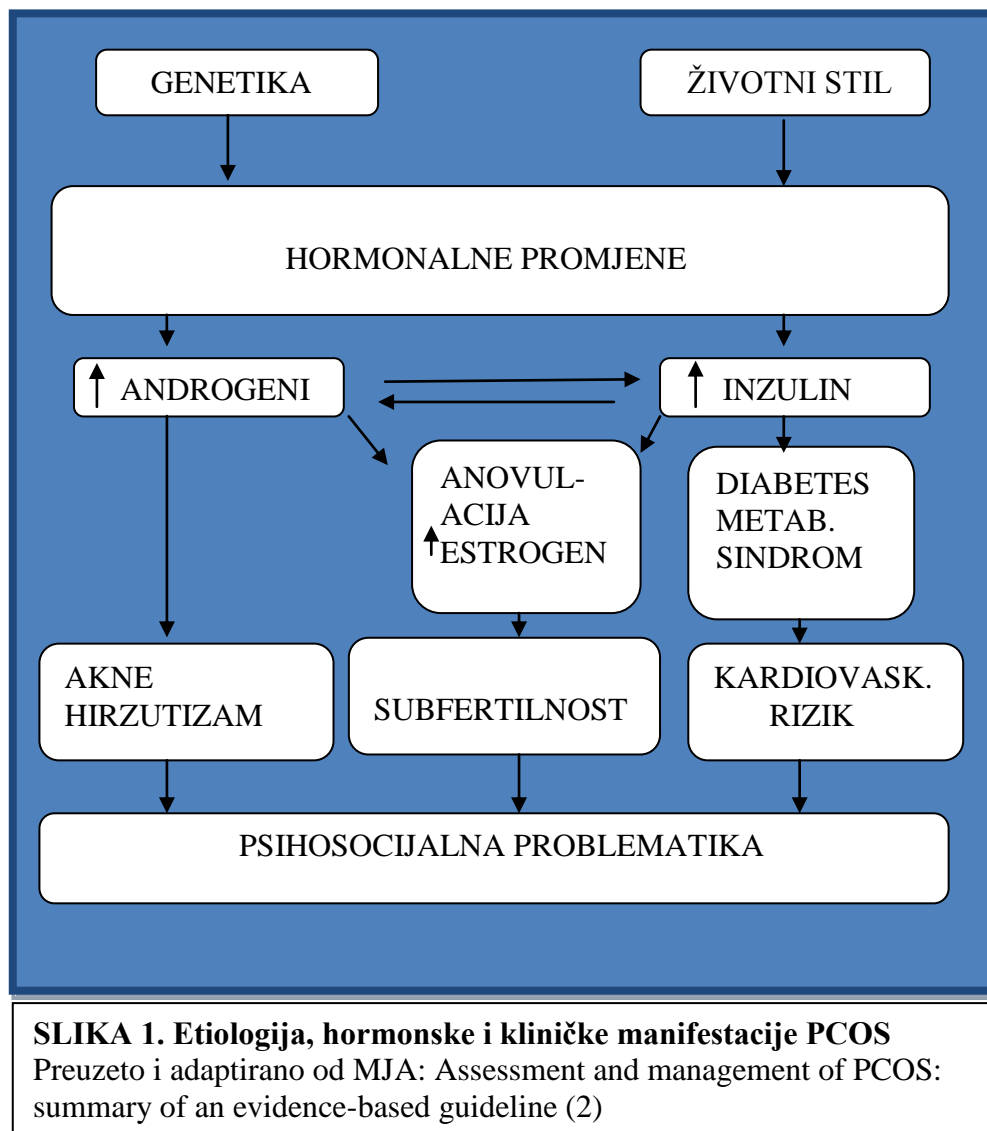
GENETIKA

ŽIVOTNI STIL

HORMONALNE PROMJENE

↑ ANDROGENI

↑ INZULIN

ANOVUL-
ACIJA
↑ESTROGEN

DIABETES
METAB.
SINDROM

AKNE
HIRZUTIZAM

SUBFERTILNOST

KARDIOVASK.
RIZIK

PSIHOSOCIJALNA PROBLEMATIKA

**SLIKA 1. Etiologija, hormonske i kliničke manifestacije PCOS**
Preuzeto i adaptirano od MJA: Assessment and management of PCOS: summary of an evidence-based guideline (2)